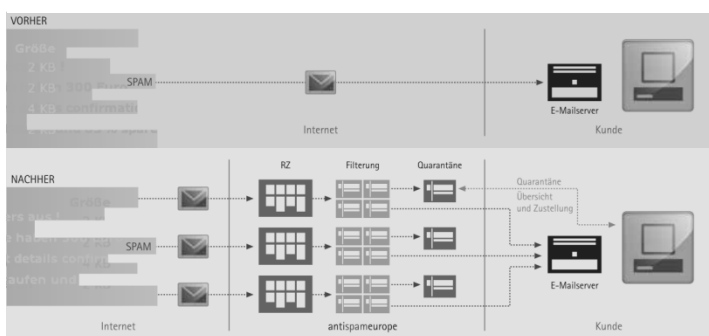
VORHER

Größe
2 KB
2 KB 300 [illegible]
4 KB confirmatio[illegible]
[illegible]

SPAM

Internet

E-Mailserver

Kunde

NACHHER

Größe
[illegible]rs aus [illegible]
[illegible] haben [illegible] KB
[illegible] details confi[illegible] KB
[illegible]aufen und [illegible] KB

SPAM

RZ

Filterung

Quarantäne

Quarantäne Übersicht und Zustellung

E-Mailserver

Internet

antispameurope

Kunde